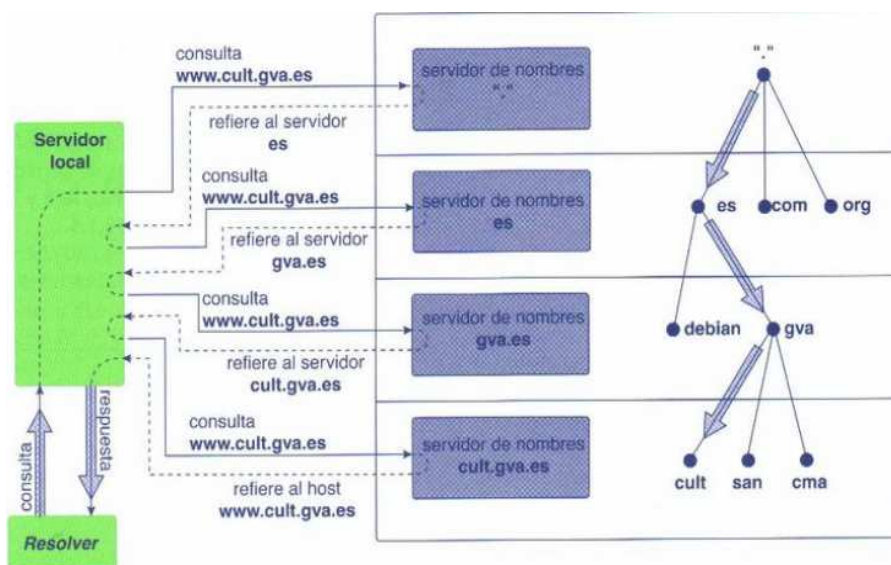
consulta
www.cult.gva.es

servidor de nombres
"."

refiere al servidor
es

Servidor local

consulta
www.cult.gva.es

servidor de nombres
es

refiere al servidor
gva.es

consulta
www.cult.gva.es

servidor de nombres
gva.es

refiere al servidor
cult.gva.es

consulta
www.cult.gva.es

servidor de nombres
cult.gva.es

refiere al host
www.cult.gva.es

consulta

respuesta

Resolver

"."

es
com
org

debian
gva

cult
san
cma